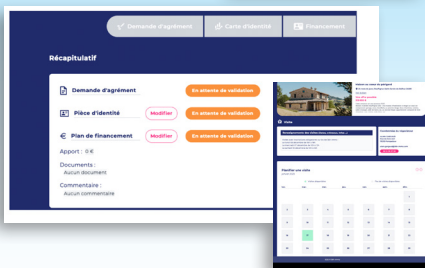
Demande d'agrément
Carte d'identité
Financement

Récapitulatif

Demande d'agrément
En attente de validation

Pièce d'identité
Modifier
En attente de validation

Plan de financement
Modifier
En attente de validation

Apport : 0 €

Documents :
Aucun document

Commentaire :
Aucun commentaire

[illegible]

Visite

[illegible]

Planifier une visite

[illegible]